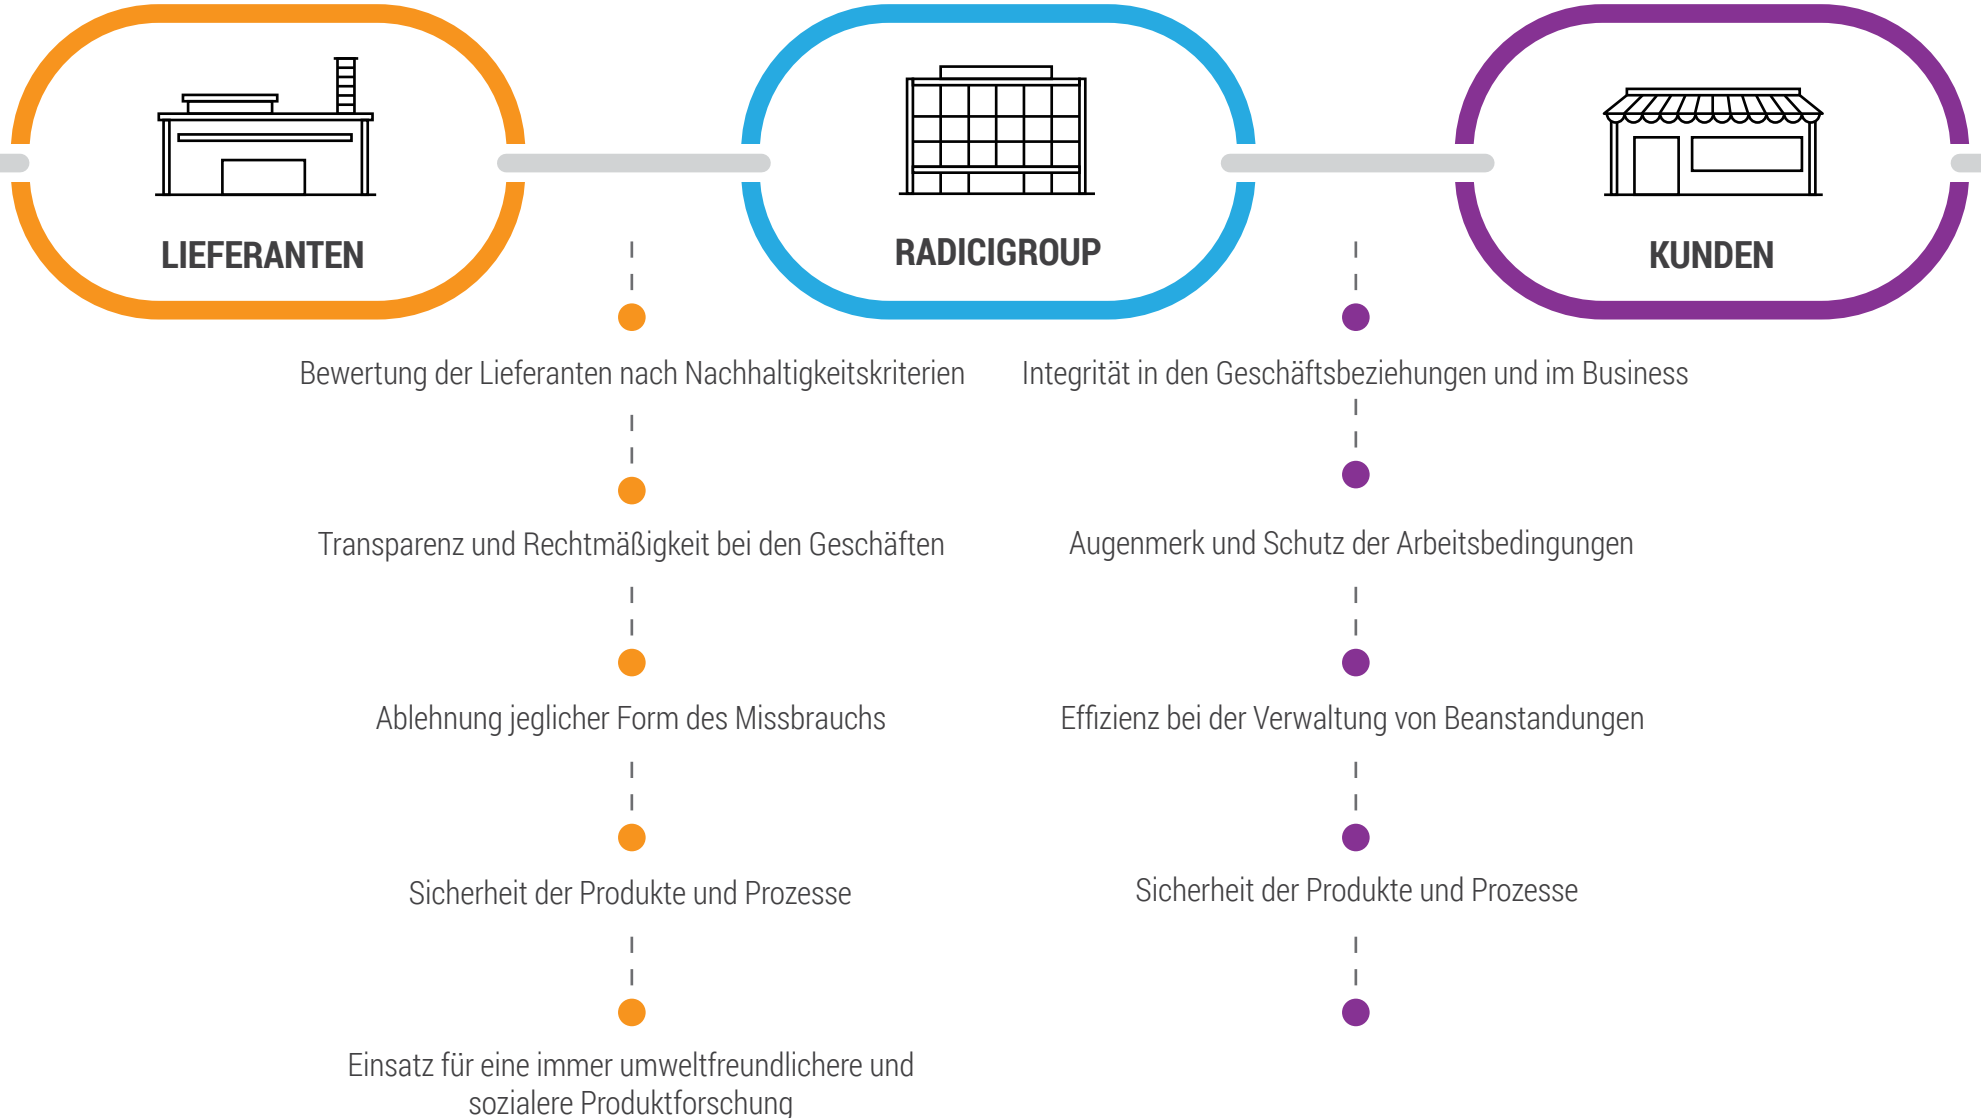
LIEFERANTEN

RADICIGROUP

KUNDEN

Bewertung der Lieferanten nach Nachhaltigkeitskriterien

Transparenz und Rechtmäßigkeit bei den Geschäften

Ablehnung jeglicher Form des Missbrauchs

Sicherheit der Produkte und Prozesse

Einsatz für eine immer umweltfreundlichere und sozialere Produktforschung

Integrität in den Geschäftsbeziehungen und im Business

Augenmerk und Schutz der Arbeitsbedingungen

Effizienz bei der Verwaltung von Beanstandungen

Sicherheit der Produkte und Prozesse